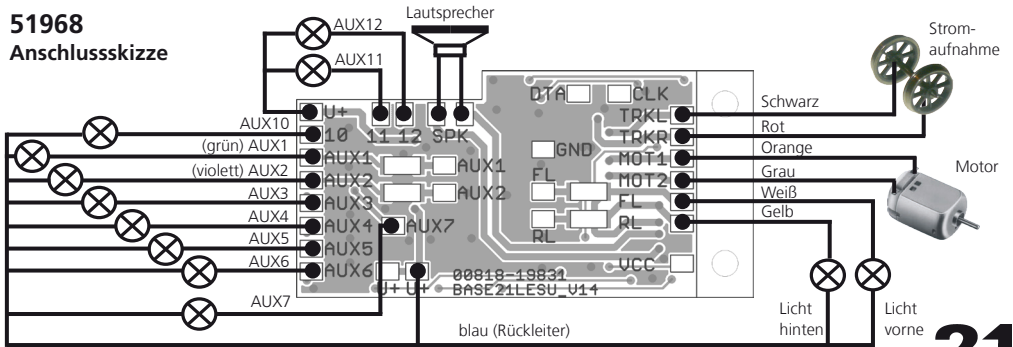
51968
Anschlussskizze

AUX12
AUX11
Lautsprecher
Strom-
aufnahme

U+ 11 12 SPK
DTA CLK
TRKL
TRKR
MOT1
MOT2
FL
RL
GND
FL
RL
VCC
AUX1
AUX2
AUX7
10
AUX1
AUX2
AUX3
AUX4
AUX5
AUX6
U+ U+
00818-19831
BASE21LESU_V14

AUX10
(grün) AUX1
(violett) AUX2
AUX3
AUX4
AUX5
AUX6
AUX7

Schwarz
Rot
Orange
Grau
Weiß
Gelb
Motor

blau (Rückleiter)
Licht
hinten
Licht
vorne
21